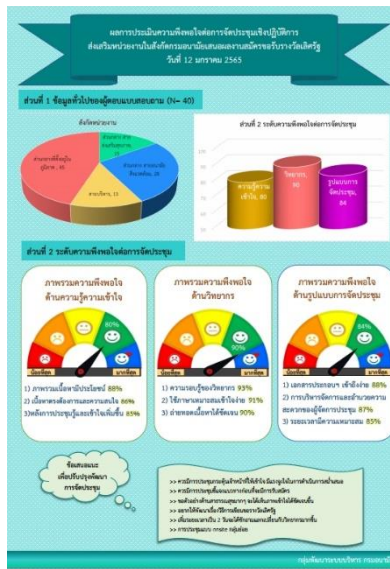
ผลการประเมินความพึงพอใจต่อการจัดประชุมเชิงปฏิบัติการ ส่งเสริมหน่วยงานในสังกัดกรมอนามัยเสนอผลงานสมัครขอรับรางวัลเลิศรัฐ วันที่ 12 มกราคม 2565

ส่วนที่ 1 ข้อมูลทั่วไปของผู้ตอบแบบสอบถาม (N= 40)

สังกัดหน่วยงาน

ส่วนกลาง สาย ส่งเสริมสุขภาพ

ส่วนกลาง สายอนามัย สิ่งแวดล้อม, 10

สายบริหาร, 15

ศูนย์อนามัยที่1-12, 40

ส่วนที่ 2 ระดับความพึงพอใจต่อการจัดประชุม

ความรู้ความเข้าใจ, 85

วิทยากร, 90

รูปแบบการจัดประชุม, 84

ส่วนที่ 2 ระดับความพึงพอใจต่อการจัดประชุม

ภาพรวมความพึงพอใจ ด้านความรู้ความเข้าใจ

80%

น้อยที่สุด มากที่สุด

1) ภาพรวมเนื้อหามีประโยชน์ 88%
2) เนื้อหาตรงต้องการและความสนใจ 86%
3)หลังการประชุมรู้และเข้าใจเพิ่มขึ้น 85%

ภาพรวมความพึงพอใจ ด้านวิทยากร

90%

น้อยที่สุด มากที่สุด

1) ความรอบรู้ของวิทยากร 93%
2) ใช้ภาษาเหมาะสมเข้าใจง่าย 91%
3) ถ่ายทอดเนื้อหาได้ชัดเจน 90%

ภาพรวมความพึงพอใจ ด้านรูปแบบการจัดประชุม

84%

น้อยที่สุด มากที่สุด

1) เอกสารประกอบฯ เข้าถึงง่าย 88%
2) การบริหารจัดการและอำนวยความสะดวกของผู้จัดการประชุม 87%
3) ระยะเวลามีความเหมาะสม 85%

ข้อเสนอแนะ เพื่อปรับปรุงพัฒนา การจัดประชุม

>> ควรมีการประชุมกลุ่มเล็กหน้าให้เข้าใจ มีผลรูปไปในการดำเนินการต่อไป
>> ควรมีการประชุมเพิ่มแนวทางก่อนถึงเวลาการสมัคร
>> ขอตัวอย่างด้านการบรรยายการ ขอให้เห็นภาพเข้าใจได้ชัดเจนขึ้น
>> อยากให้จัดแบบนี้อบรมการเขียนผลงานวิชาการ
>> เพิ่มระยะเวลาเป็น 2 วันจะได้ทำงานและแก้ไขกับวิทยากรมากขึ้น
>> การประชุมแบบ การสะ กลุ่มย่อย

กลุ่มพัฒนาระบบบริหาร กรมอนามัย